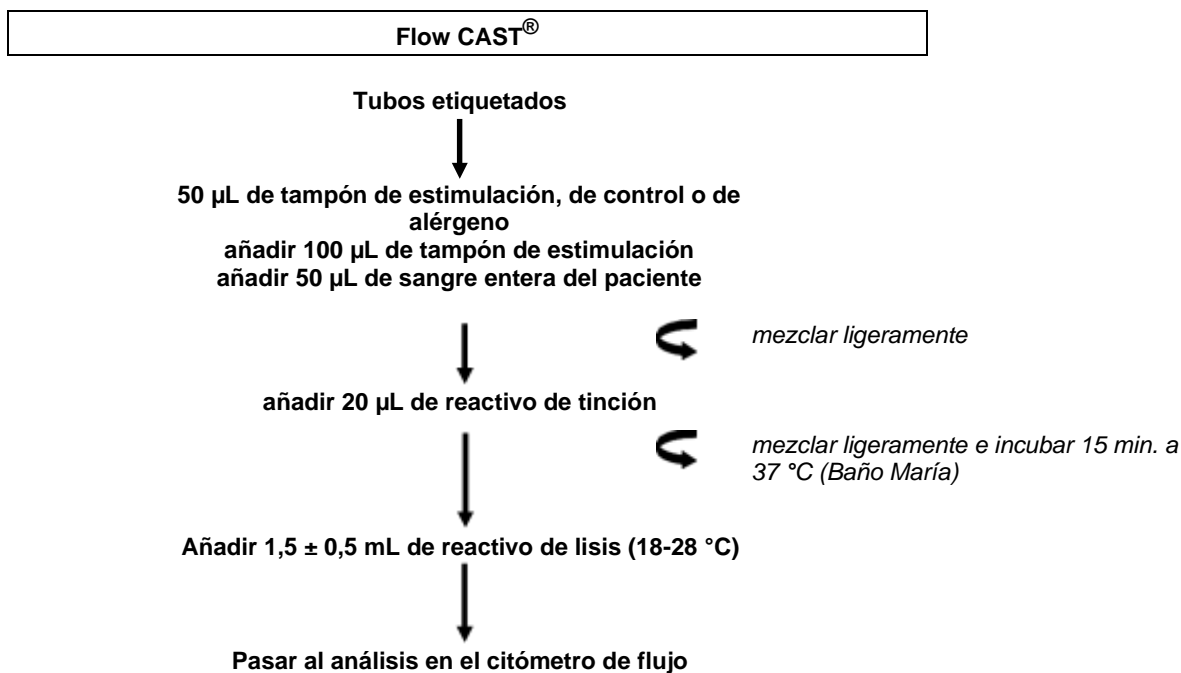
Flow CAST®

Tubos etiquetados

50 µL de tampón de estimulación, de control o de alérgeno
añadir 100 µL de tampón de estimulación
añadir 50 µL de sangre entera del paciente

mezclar ligeramente

añadir 20 µL de reactivo de tinción

mezclar ligeramente e incubar 15 min. a 37 °C (Baño María)

Añadir 1,5 ± 0,5 mL de reactivo de lisis (18-28 °C)

Pasar al análisis en el citómetro de flujo